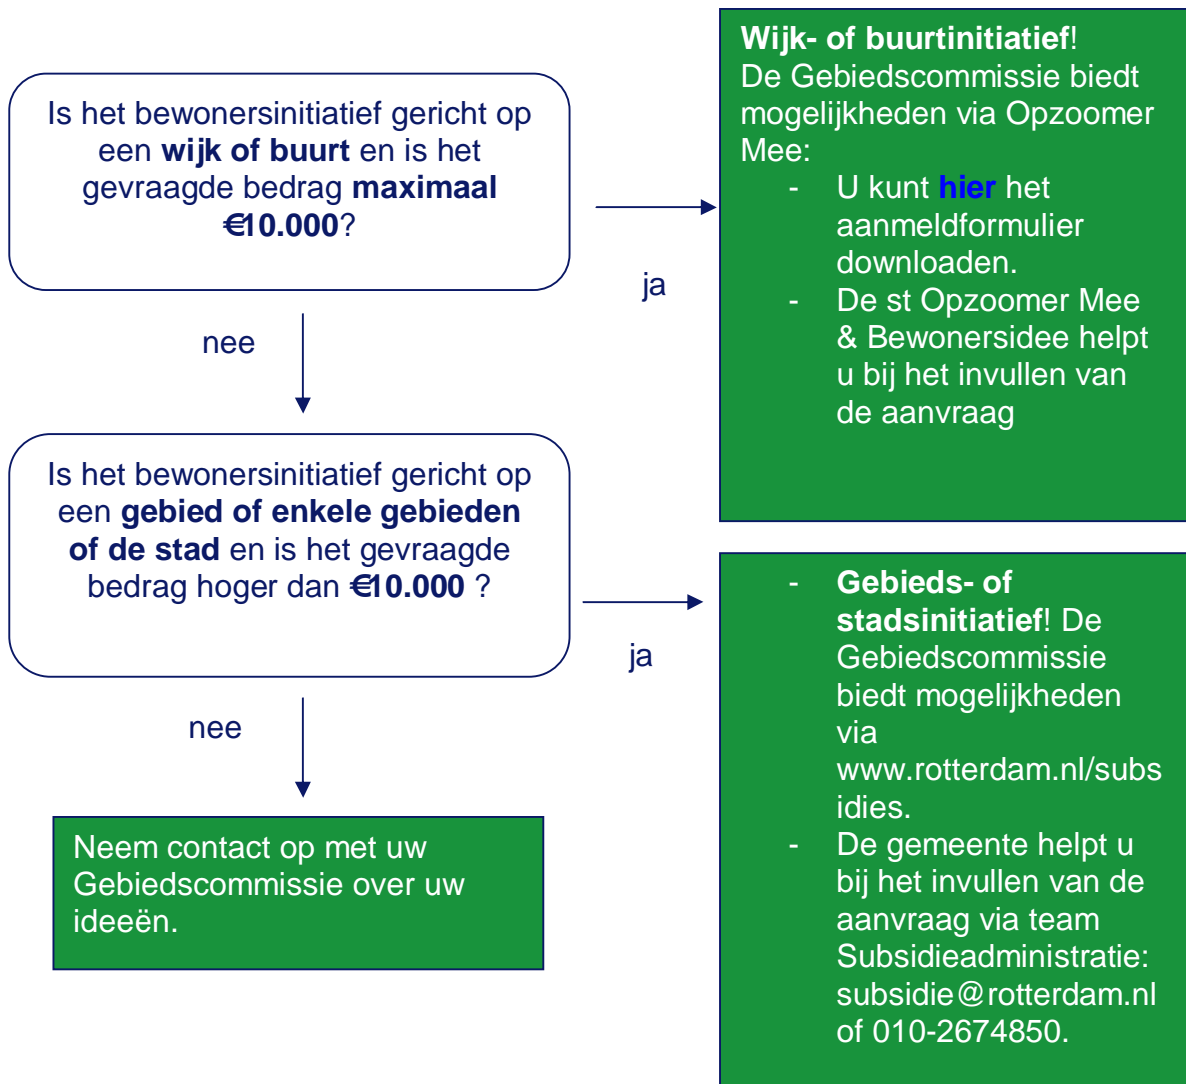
Is het bewonersinitiatief gericht op een **wijk of buurt** en is het gevraagde bedrag **maximaal €10.000**?

ja

**Wijk- of buurtinitiatief**!
De Gebiedscommissie biedt mogelijkheden via Opzoomer Mee:
- U kunt **hier** het aanmeldformulier downloaden.
- De st Opzoomer Mee & Bewonersidee helpt u bij het invullen van de aanvraag

nee

Is het bewonersinitiatief gericht op een **gebied of enkele gebieden of de stad** en is het gevraagde bedrag hoger dan **€10.000** ?

ja

- **Gebieds- of stadsinitiatief**! De Gebiedscommissie biedt mogelijkheden via www.rotterdam.nl/subsidies.
- De gemeente helpt u bij het invullen van de aanvraag via team Subsidieadministratie: subsidie@rotterdam.nl of 010-2674850.

nee

Neem contact op met uw Gebiedscommissie over uw ideeën.